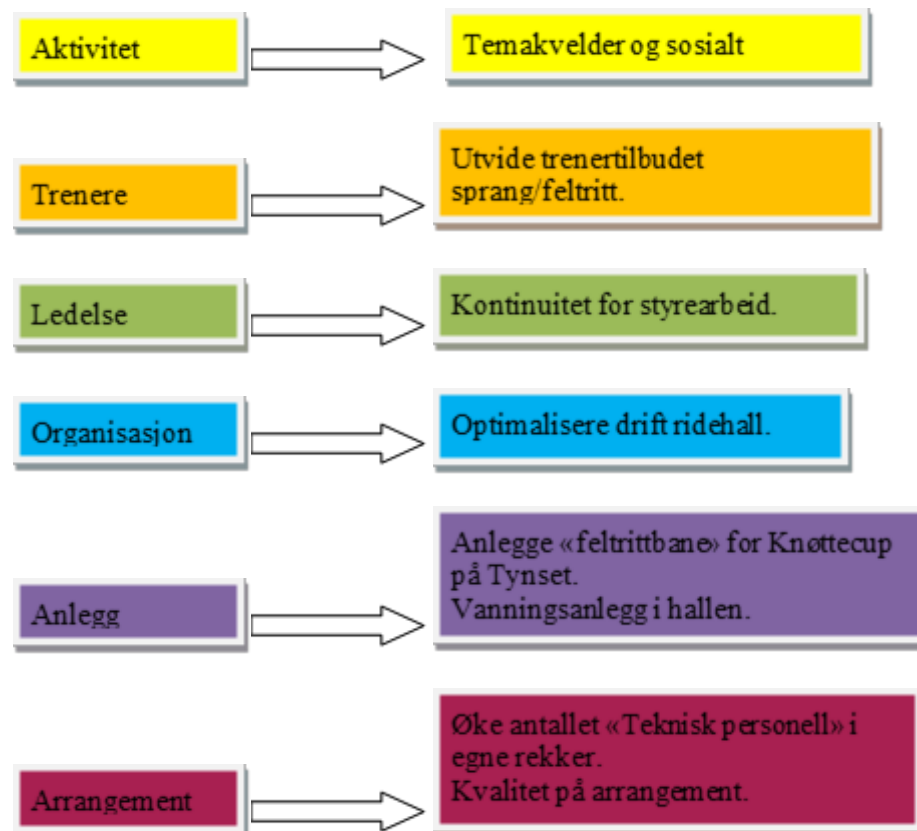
Aktivitet

Temakvelder og sosialt

Trenere

Utvide trenertilbudet sprang/feltritt.

Ledelse

Kontinuitet for styrearbeid.

Organisasjon

Optimalisere drift ridehall.

Anlegg

Anlegge «feltrittbane» for Knøttecup på Tynset.
Vanningsanlegg i hallen.

Arrangement

Øke antallet «Teknisk personell» i egne rekker.
Kvalitet på arrangement.